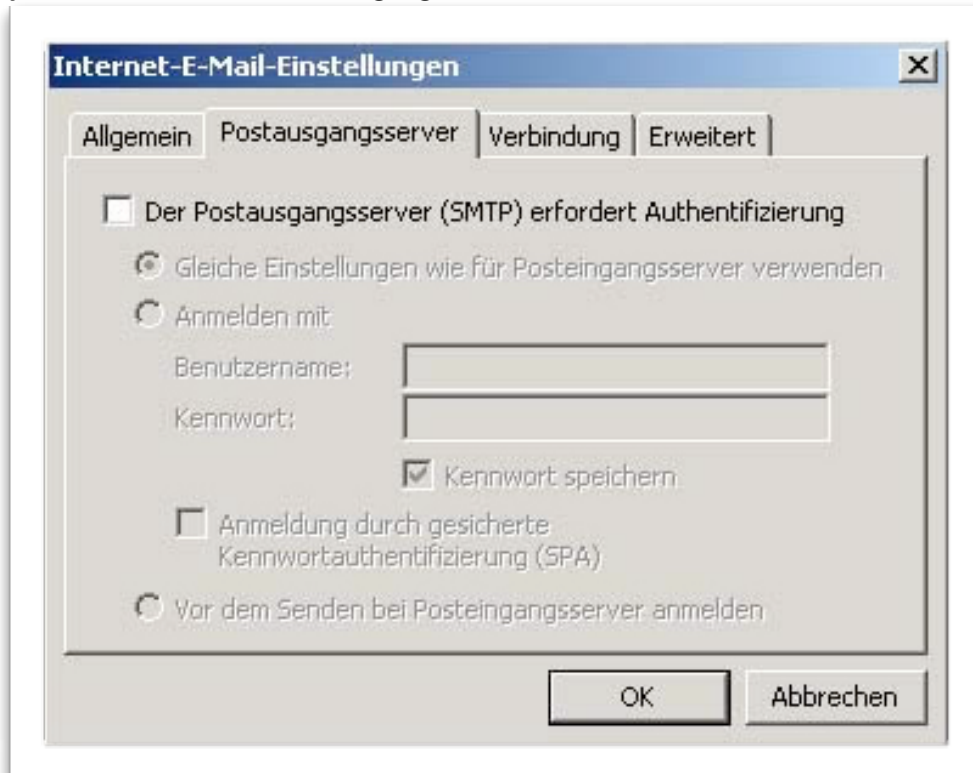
Internet-E-Mail-Einstellungen

×

Allgemein | Postausgangsserver | Verbindung | Erweitert

Der Postausgangsserver (SMTP) erfordert Authentifizierung

Gleiche Einstellungen wie für Posteingangsserver verwenden

Anmelden mit

Benutzername:

Kennwort:

Kennwort speichern

Anmeldung durch gesicherte Kennwortauthentifizierung (SPA)

Vor dem Senden bei Posteingangsserver anmelden

OK

Abbrechen